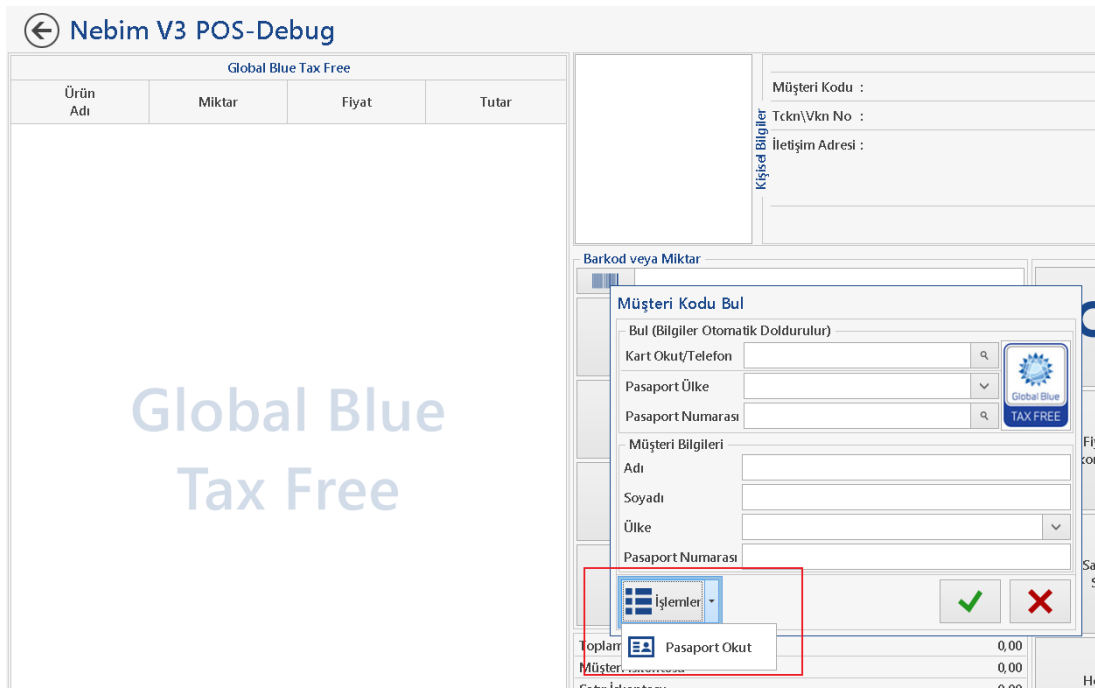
Nebim V3 POS-Debug

Global Blue Tax Free

| Ürün Adı | Miktar | Fiyat | Tutar |
|---|---|---|---|

Global Blue Tax Free

Kişisel Bilgiler

Müşteri Kodu :

Tckn\Vkn No :

İletişim Adresi :

Barkod veya Miktar

Müşteri Kodu Bul

Bul (Bilgiler Otomatik Doldurulur)

Kart Okut/Telefon

Pasaport Ülke

Pasaport Numarası

Global Blue TAX FREE

Müşteri Bilgileri

Adı

Soyadı

Ülke

Pasaport Numarası

İşlemler

Pasaport Okut

Toplam 0,00

Müşteri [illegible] 0,00

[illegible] 0,00